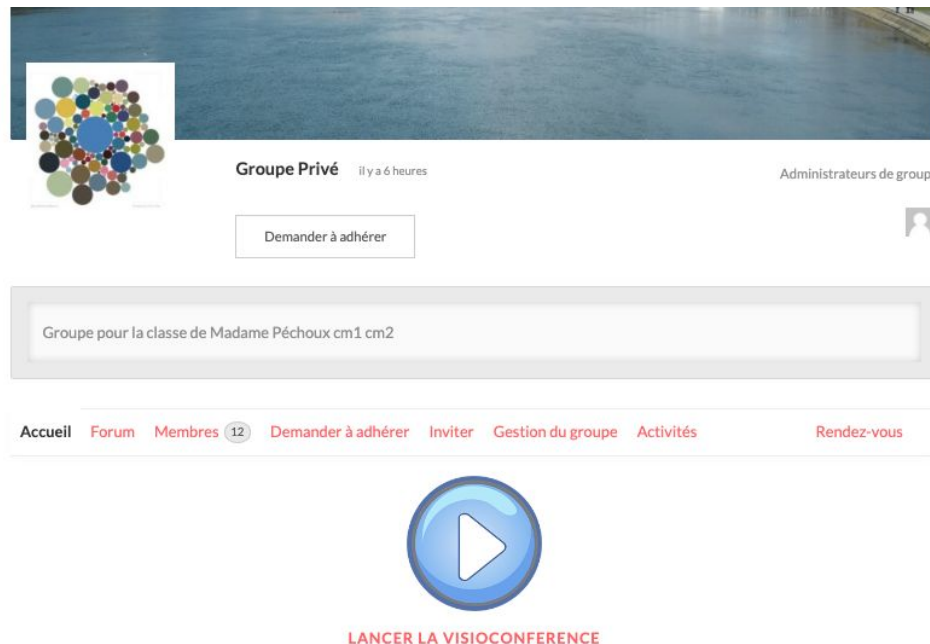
Groupe Privé il y a 6 heures

Administrateurs de group

Demander à adhérer

Groupe pour la classe de Madame Péchoux cm1 cm2

Accueil Forum Membres 12 Demander à adhérer Inviter Gestion du groupe Activités Rendez-vous

LANCER LA VISIOCONFERENCE